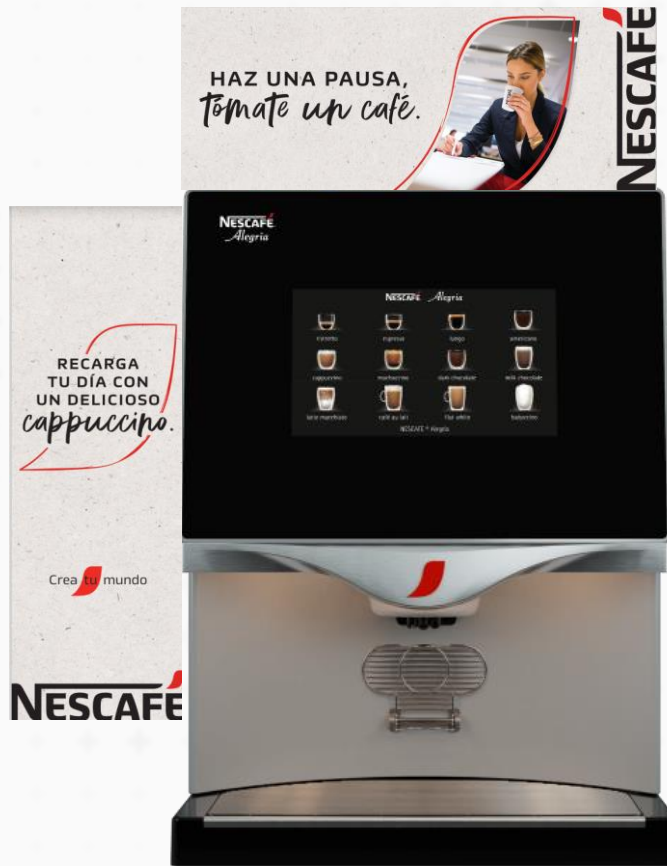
HAZ UNA PAUSA, tómate un café.

NESCAFÉ

NESCAFÉ Alegria

NESCAFÉ Alegria

ristretto
espresso
lungo
americano
cappuccino
macchiato
dark chocolate
milk chocolate
latte macchiato
café au lait
flat white
babyccino

NESCAFÉ ® Alegria

RECARGA TU DÍA CON UN DELICIOSO cappuccino.

Crea tu mundo

NESCAFÉ